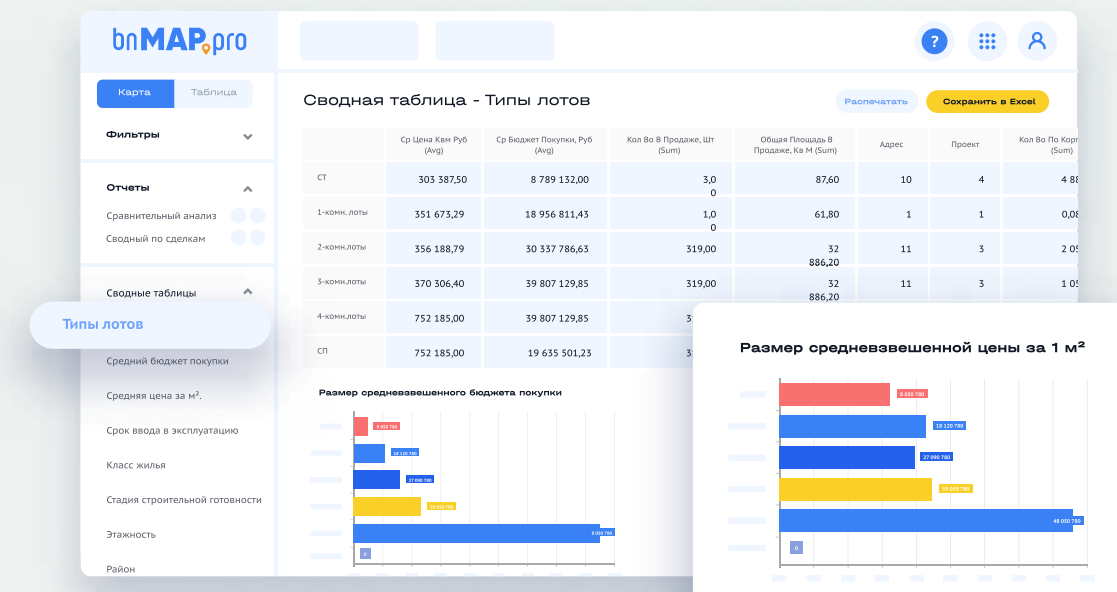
bnMAP.pro

?

Карта Таблица

Фильтры

Отчеты

Сравнительный анализ

Сводный по сделкам

Сводные таблицы

Типы лотов

Средний бюджет покупки

Средняя цена за м².

Срок ввода в эксплуатацию

Класс жилья

Стадия строительной готовности

Этажность

Район

Сводная таблица - Типы лотов

Распечатать

Сохранить в Excel

| | Ср Цена Квм Руб (Avg) | Ср Бюджет Покупки, Руб (Avg) | Кол Во В Продаже, Шт (Sum) | Общая Площадь В Продаже, Кв М (Sum) | Адрес | Проект | Кол Во По Корп (Sum) |
|---|---|---|---|---|---|---|---|
| СТ | 303 387,50 | 8 789 132,00 | 3,0 0 | 87,60 | 10 | 4 | 4 88 |
| 1-комн. лоты | 351 673,29 | 18 956 811,43 | 1,0 0 | 61,80 | 1 | 1 | 0,08 |
| 2-комн.лоты | 356 188,79 | 30 337 786,63 | 319,00 | 32 886,20 | 11 | 3 | 2 05 |
| 3-комн.лоты | 370 306,40 | 39 807 129,85 | 319,00 | 32 886,20 | 11 | 3 | 1 05 |
| 4-комн.лоты | 752 185,00 | 39 807 129,85 | 3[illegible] | | | | |
| СП | 752 185,00 | 19 635 501,23 | 3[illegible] | | | | |

Размер средневзвешенного бюджета покупки

8 050 780
18 120 780
27 090 780
39 050 780
8 050 780
0

Размер средневзвешенной цены за 1 м²

8 050 780
18 120 780
27 090 780
39 050 780
48 050 780
0